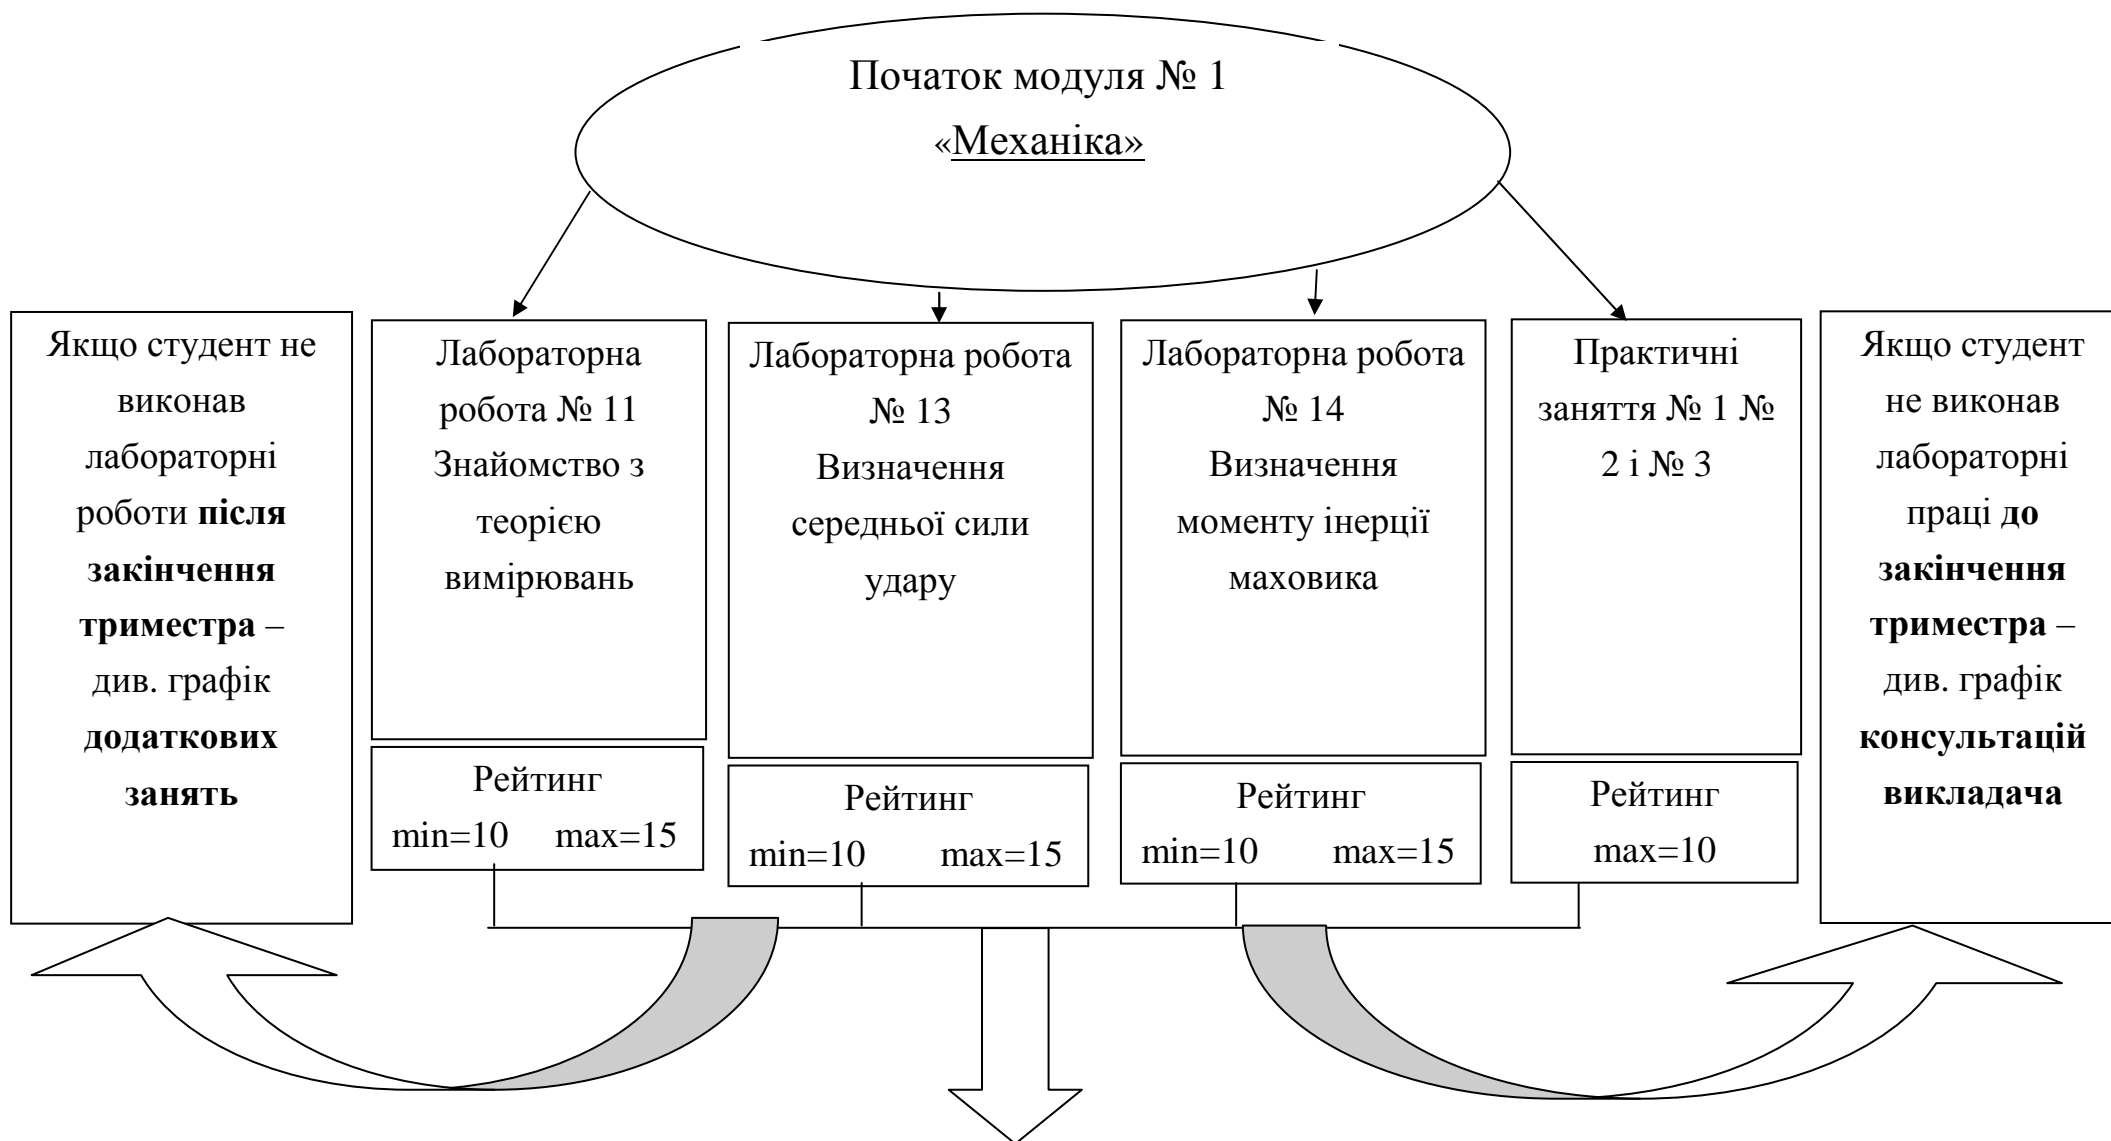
Початок модуля № 1
«Механіка»

Якщо студент не виконав лабораторні роботи **після закінчення триместра** – див. графік **додаткових занять**

Лабораторна робота № 11 Знайомство з теорією вимірювань

Рейтинг
min=10 max=15

Лабораторна робота № 13 Визначення середньої сили удару

Рейтинг
min=10 max=15

Лабораторна робота № 14 Визначення моменту інерції маховика

Рейтинг
min=10 max=15

Практичні заняття № 1 № 2 і № 3

Рейтинг
max=10

Якщо студент не виконав лабораторні праці **до закінчення триместра** – див. графік **консультацій викладача**